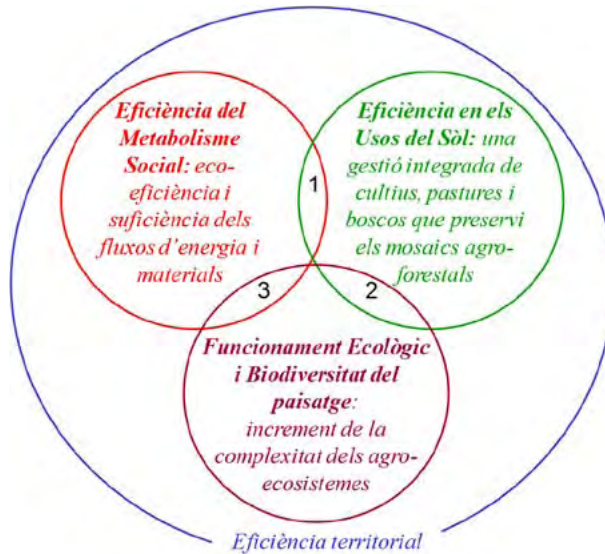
Eficiència del Metabolisme Social: eco-eficiència i suficiència dels fluxos d'energia i materials

1

Eficiència en els Usos del Sòl: una gestió integrada de cultius, pastures i boscos que preservi els mosaics agro-forestals

3

2

Funcionament Ecològic i Biodiversitat del paisatge: increment de la complexitat dels agro-ecosistemes

Eficiència territorial